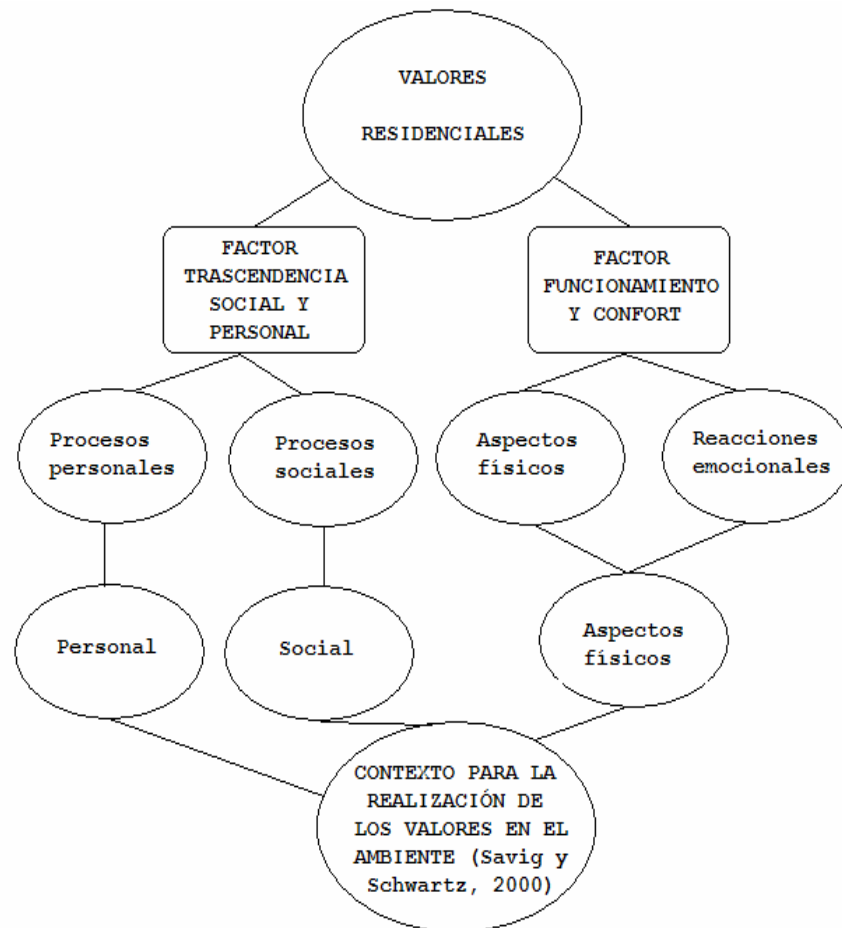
VALORES RESIDENCIALES

FACTOR TRASCENDENCIA SOCIAL Y PERSONAL

FACTOR FUNCIONAMIENTO Y CONFORT

Procesos personales

Procesos sociales

Aspectos físicos

Reacciones emocionales

Personal

Social

Aspectos físicos

CONTEXTO PARA LA REALIZACIÓN DE LOS VALORES EN EL AMBIENTE (Savig y Schwartz, 2000)